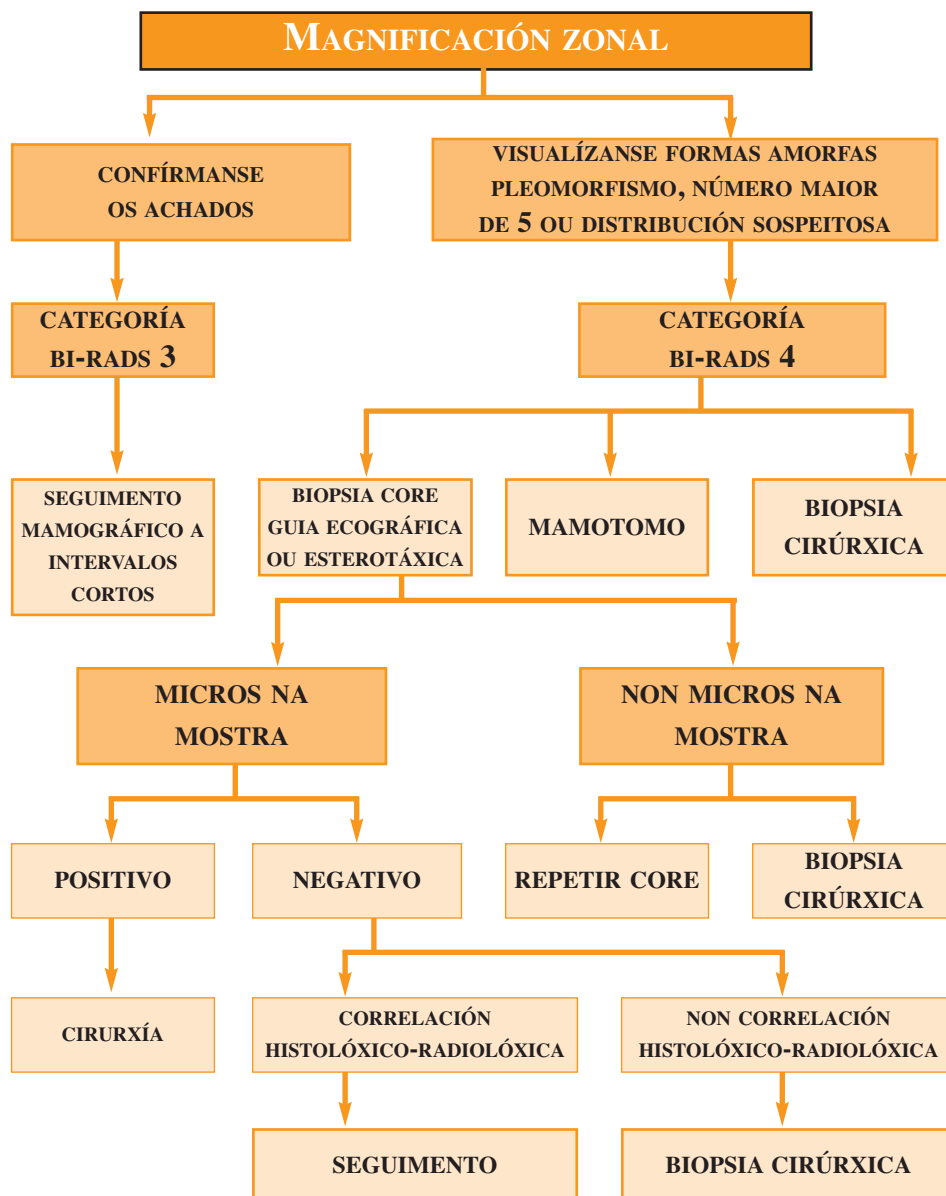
MAGNIFICACIÓN ZONAL

CONFÍRMANSE OS ACHADOS

VISUALÍZANSE FORMAS AMORFAS PLEOMORFISMO, NÚMERO MAIOR DE 5 OU DISTRIBUCIÓN SOSPEITOSA

CATEGORÍA BI-RADS 3

CATEGORÍA BI-RADS 4

SEGUIMENTO MAMOGRÁFICO A INTERVALOS CORTOS

BIOPSIA CORE GUIA ECOGRÁFICA OU ESTEROTÁXICA

MAMOTOMO

BIOPSIA CIRÚRXICA

MICROS NA MOSTRA

NON MICROS NA MOSTRA

POSITIVO

NEGATIVO

REPETIR CORE

BIOPSIA CIRÚRXICA

CIRURXÍA

CORRELACIÓN HISTOLÓXICO-RADIOLÓXICA

NON CORRELACIÓN HISTOLÓXICO-RADIOLÓXICA

SEGUIMENTO

BIOPSIA CIRÚRXICA